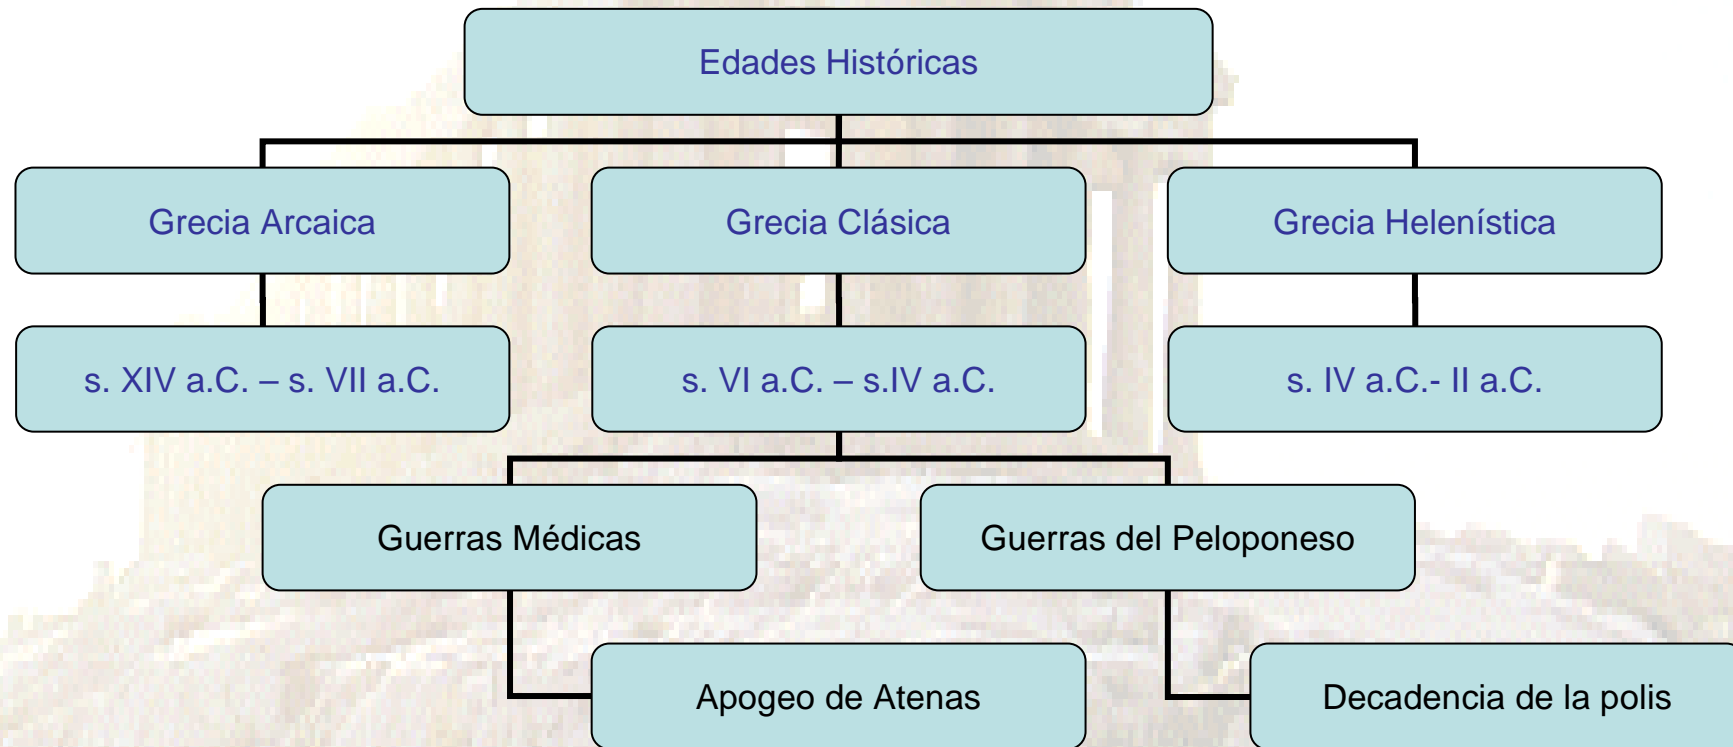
Edades Históricas

Grecia Arcaica

Grecia Clásica

Grecia Helenística

s. XIV a.C. – s. VII a.C.

s. VI a.C. – s.IV a.C.

s. IV a.C.- II a.C.

Guerras Médicas

Guerras del Peloponeso

Apogeo de Atenas

Decadencia de la polis